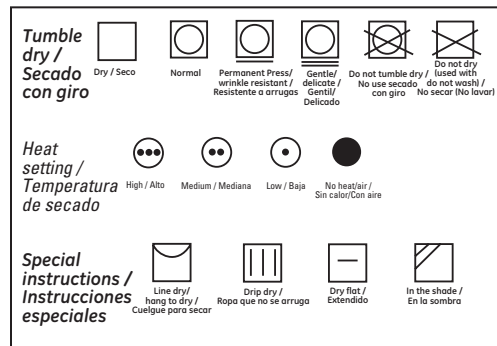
Tumble dry / Secado con giro

Dry / Seco

Normal

Permanent Press/ wrinkle resistant / Resistente a arrugas

Gentle/ delicate / Gentil/ Delicado

Do not tumble dry / No use secado con giro

Do not dry (used with do not wash) / No secar (No lavar)

Heat setting / Temperatura de secado

High / Alto

Medium / Mediana

Low / Baja

No heat/air / Sin calor/Con aire

Special instructions / Instrucciones especiales

Line dry/ hang to dry / Cuelgue para secar

Drip dry / Ropa que no se arruga

Dry flat / Extendido

In the shade / En la sombra